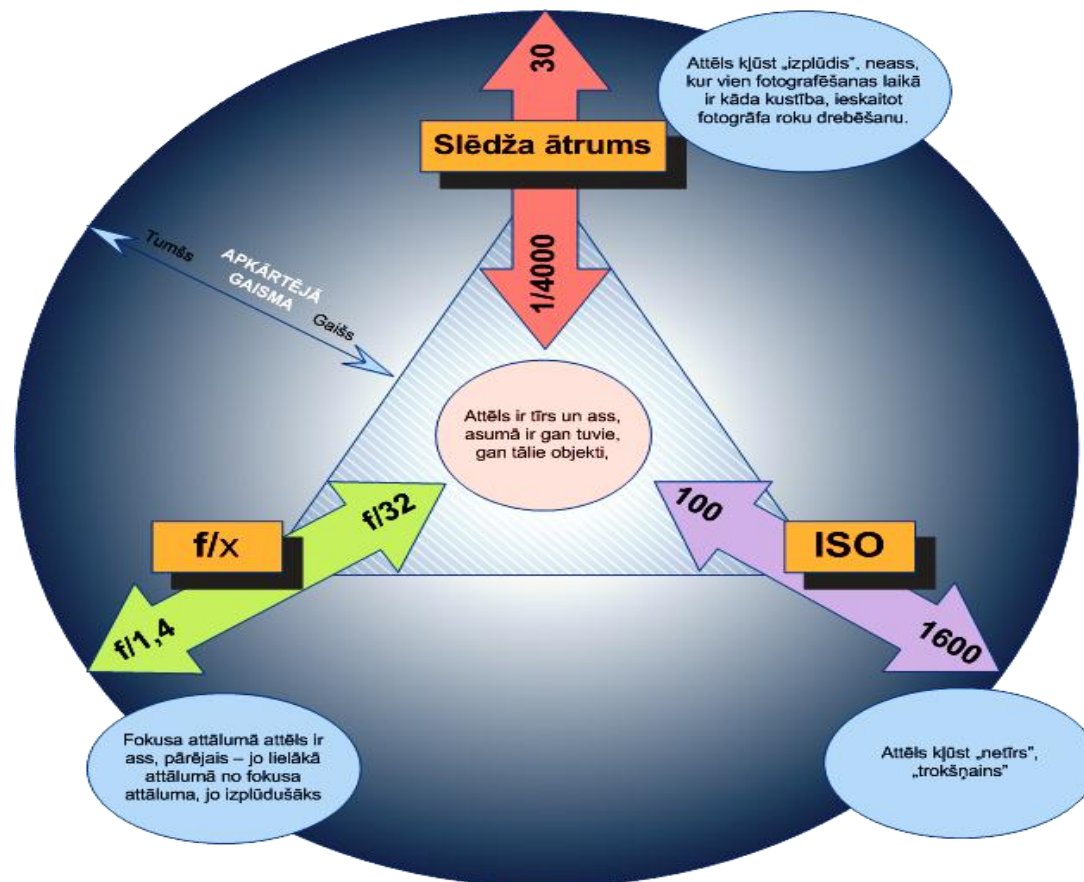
30

Attēls kļūst „izplūdis", neass, kur vien fotografēšanas laikā ir kāda kustība, ieskaitot fotogrāfa roku drebēšanu.

Slēdža ātrums

Tumšs

APKĀRTĒJĀ GAISMA

Gaišs

1/4000

Attēls ir tīrs un ass, asumā ir gan tuvie, gan tālie objekti,

f/x

f/32

100

ISO

f/1,4

1600

Fokusa attālumā attēls ir ass, pārējais – jo lielākā attālumā no fokusa attāluma, jo izplūdušāks

Attēls kļūst „netīrs", „trokšņains"